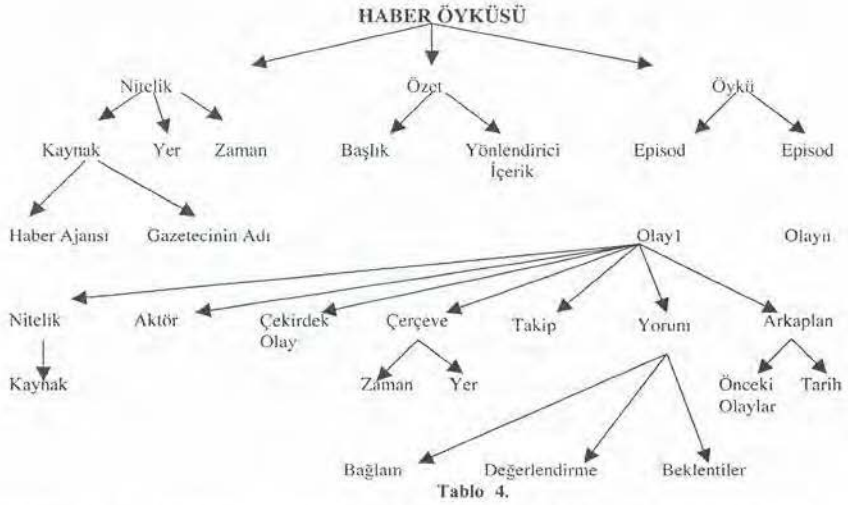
HABER ÖYKÜSÜ

Nitelik

Kaynak

Yer

Zaman

Haber Ajansı

Gazetecinin Adı

Özet

Başlık

Yönlendirici İçerik

Öykü

Episod

Episod

Olay1

Olayn

Nitelik

Kaynak

Aktör

Çekirdek Olay

Çerçeve

Zaman

Yer

Takip

Yorum

Bağlam

Değerlendirme

Beklentiler

Arkaplan

Önceki Olaylar

Tarih

Tablo 4.